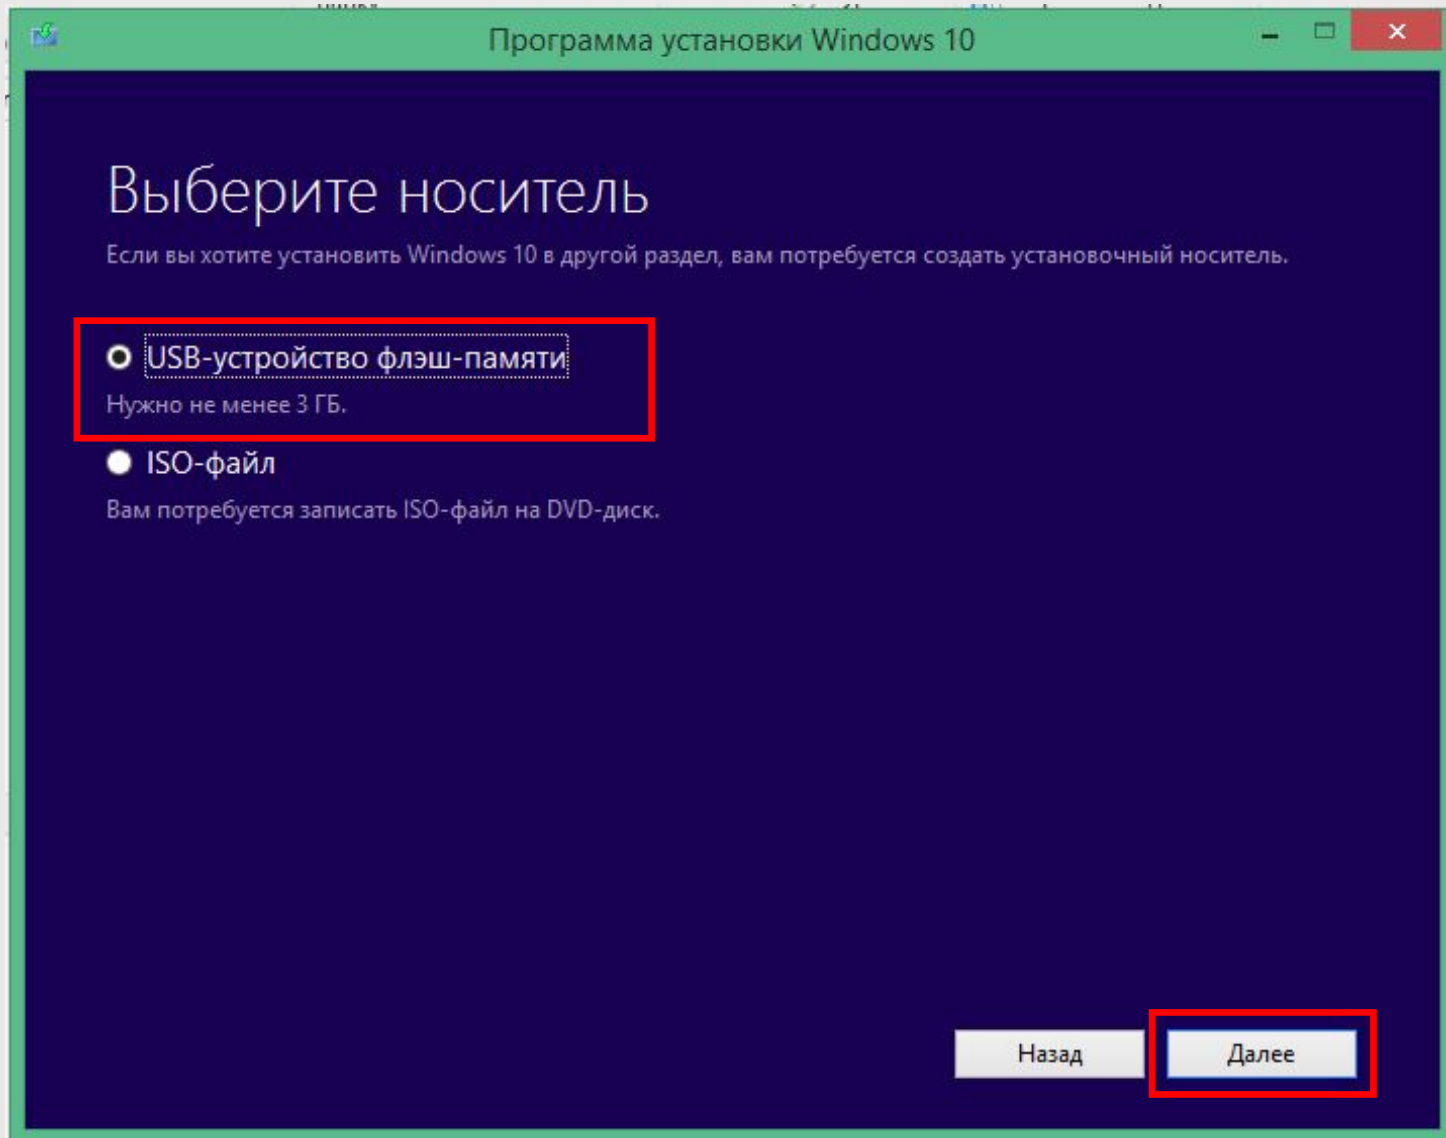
Программа установки Windows 10

Выберите носитель

Если вы хотите установить Windows 10 в другой раздел, вам потребуется создать установочный носитель.

USB-устройство флэш-памяти

Нужно не менее 3 ГБ.

ISO-файл

Вам потребуется записать ISO-файл на DVD-диск.

Назад

Далее